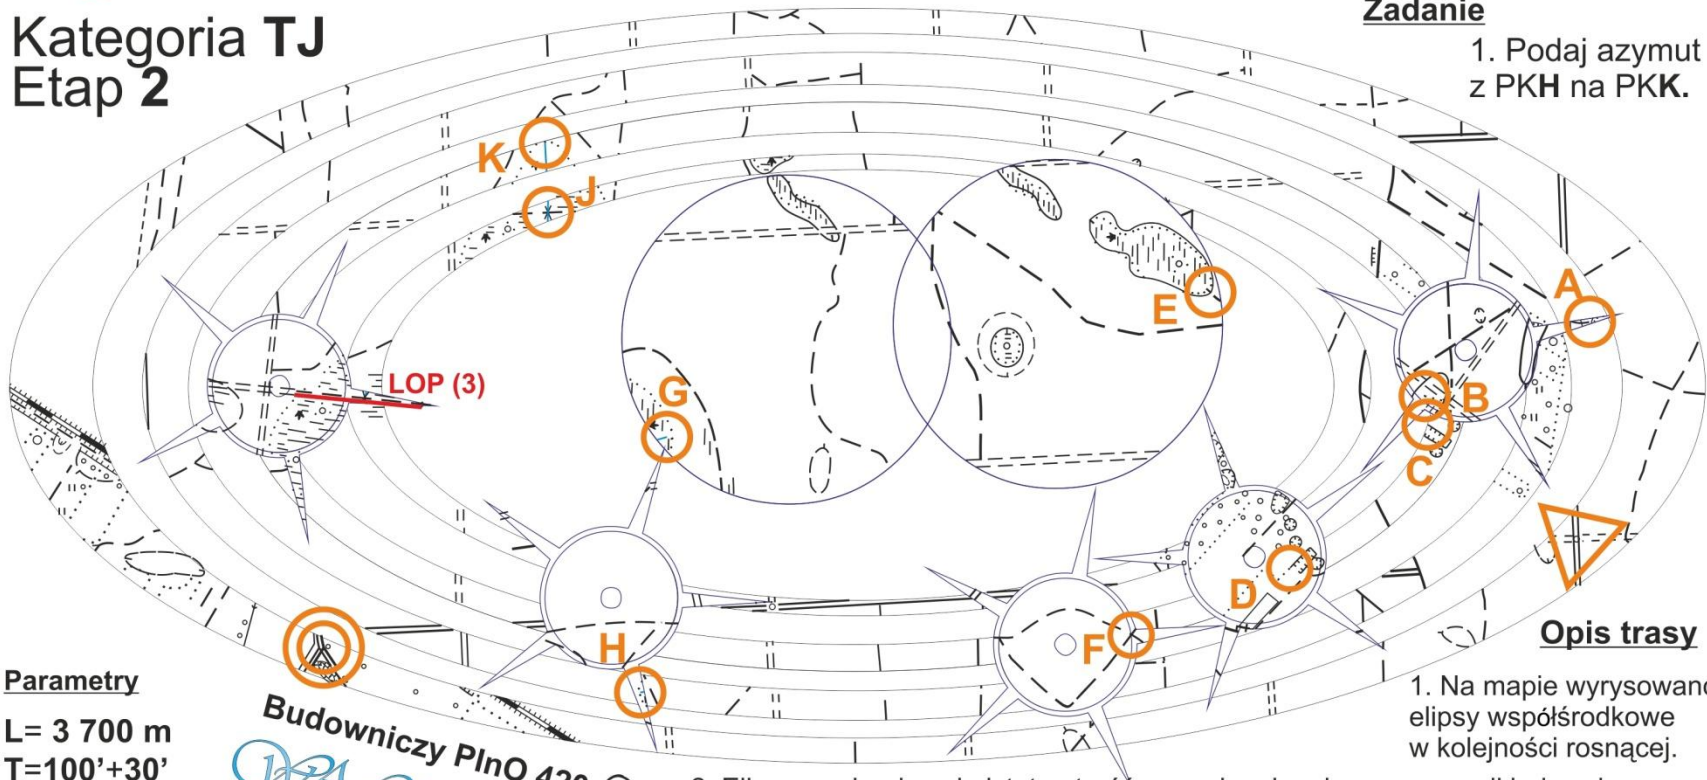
Kategoria TJ
Etap 2

Zadanie

1. Podaj azymut z PKH na PKK.

K
J
E
A
LOP (3)
G
B
C
D
F
H

Opis trasy

1. Na mapie wyrysowano elipsy współśrodkowe w kolejności rosnącej.

Parametry

L= 3 700 m
T=100'+30'

Budowniczy PInO 420 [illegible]

2. Eli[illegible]